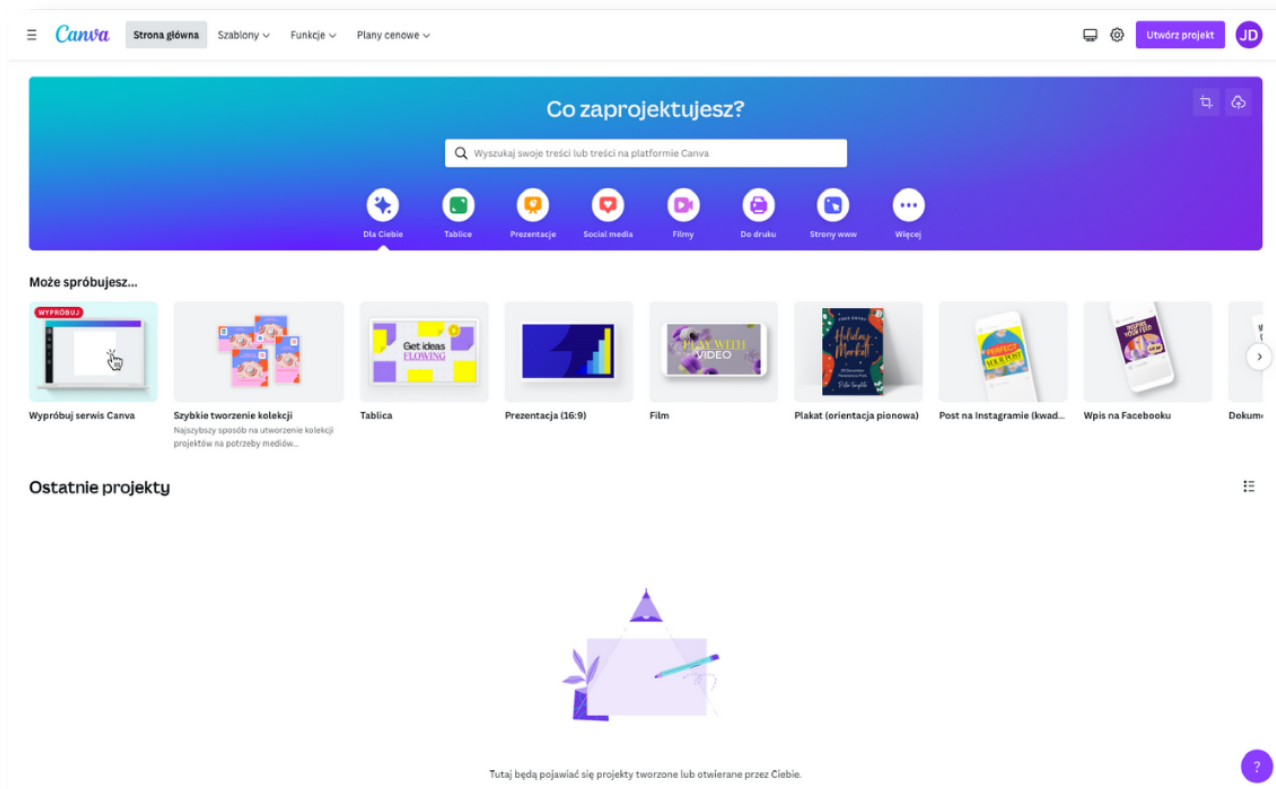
Canva Strona główna Szablony Funkcje Plany cenowe

Utwórz projekt JD

Co zaprojektujesz?

Wyszukaj swoje treści lub treści na platformie Canva

Dla Ciebie Tablice Prezentacje Social media Filmy Do druku Strony www Więcej

Może spróbujesz...

WYPRÓBUJ

Get ideas FLOWING

PLAY WITH VIDEO

Holiday Market

PERFECT YOUR POST

Wypróbuj serwis Canva

Szybkie tworzenie kolekcji
Najszybszy sposób na utworzenie kolekcji projektów na potrzeby mediów...

Tablica

Prezentacja (16:9)

Film

Plakat (orientacja pionowa)

Post na Instagramie (kwad...

Wpis na Facebooku

Dokum

Ostatnie projekty

Tutaj będą pojawiać się projekty tworzone lub otwierane przez Ciebie.

?